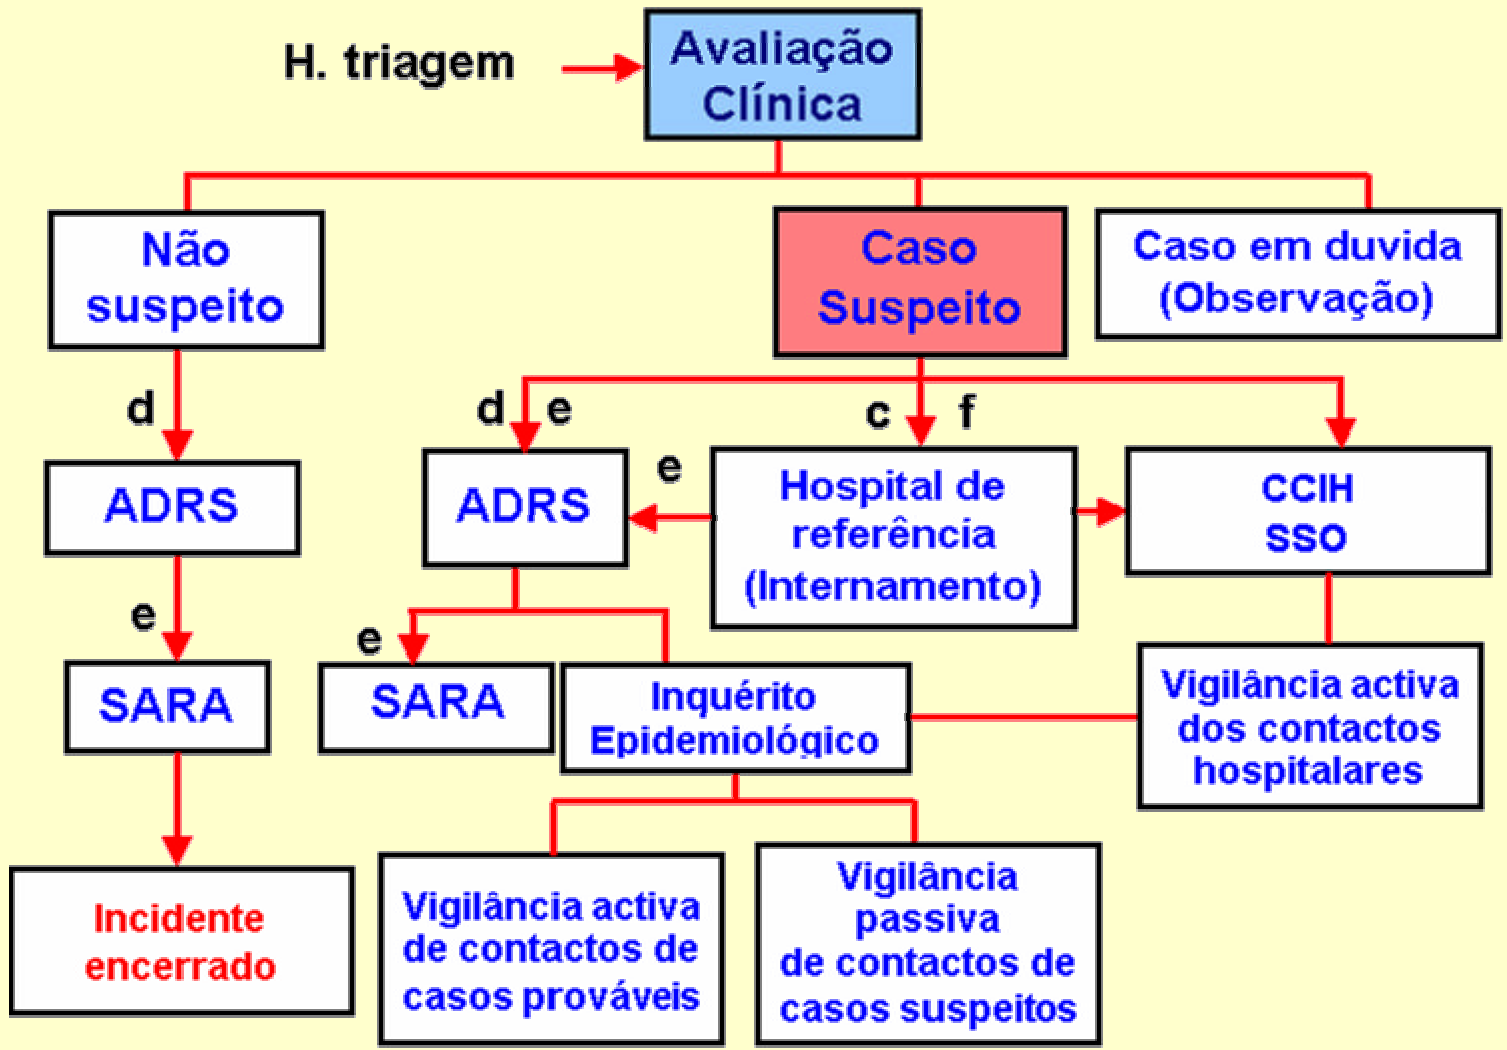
H. triagem

Avaliação Clínica

Não suspeito

Caso Suspeito

Caso em duvida (Observação)

d

ADRS

e

SARA

Incidente encerrado

d e

ADRS

c f

e

Hospital de referência (Internamento)

CCIH SSO

e

SARA

Inquérito Epidemiológico

Vigilância activa dos contactos hospitalares

Vigilância activa de contactos de casos prováveis

Vigilância passiva de contactos de casos suspeitos